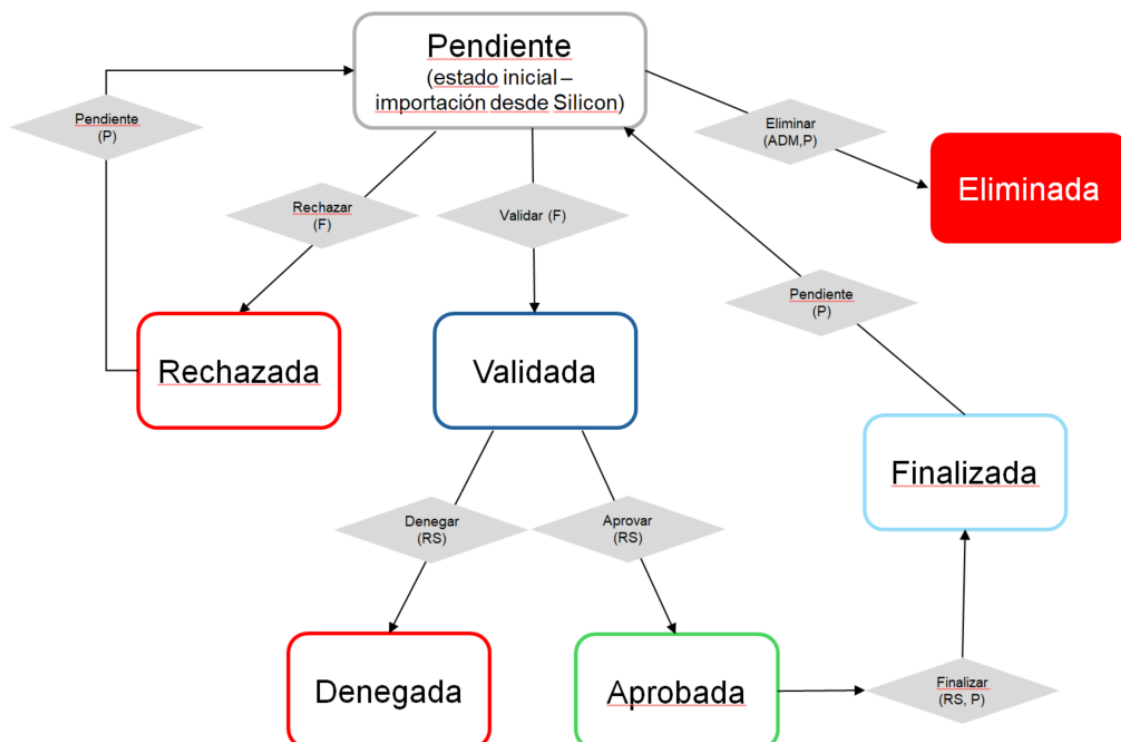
Pendiente
(estado inicial – importación desde Silicon)

Pendiente
(P)

Eliminar
(ADM,P)

Eliminada

Rechazar
(F)

Validar (F)

Pendiente
(P)

Rechazada

Validada

Finalizada

Denegar
(RS)

Aprovar
(RS)

Denegada

Aprobada

Finalizar
(RS, P)